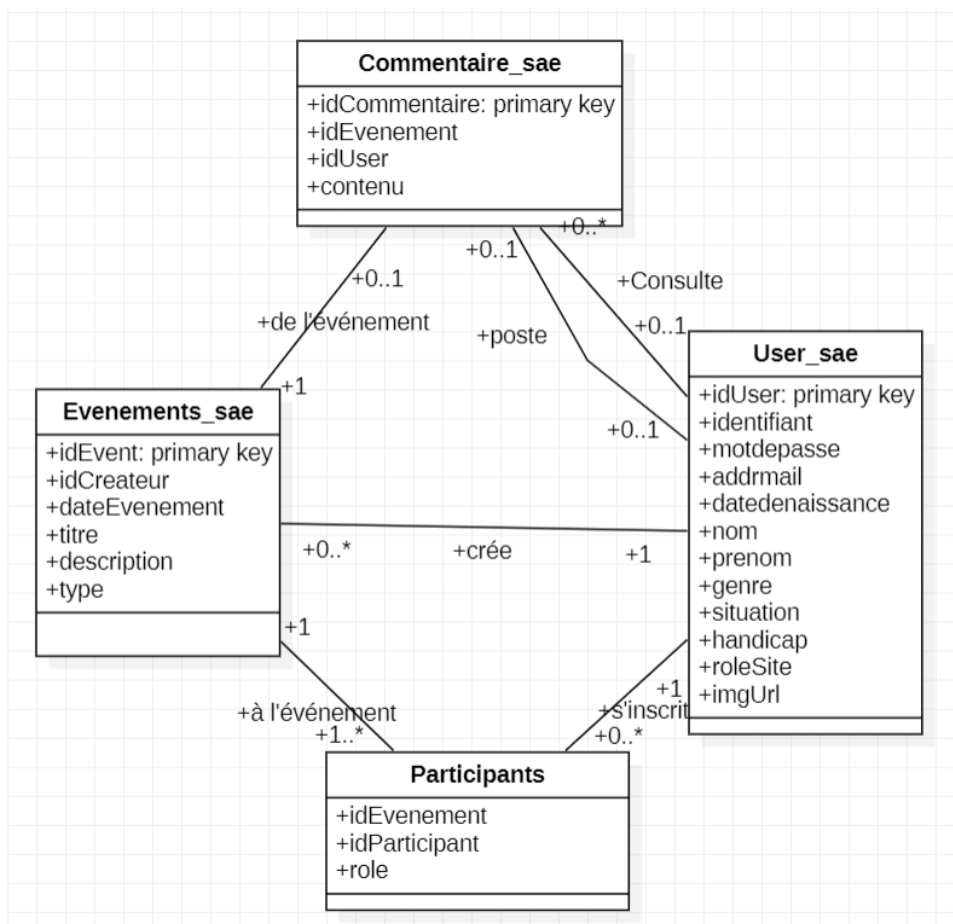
**Commentaire_sae**
+idCommentaire: primary key
+idEvenement
+idUser
+contenu

+0..*
+0..1
+0..1
+Consulte
+de l'événement
+poste
+0..1
+1

**User_sae**
+idUser: primary key
+identifiant
+motdepasse
+addrmail
+datedenaissance
+nom
+prenom
+genre
+situation
+handicap
+roleSite
+imgUrl

+0..1

**Evenements_sae**
+idEvent: primary key
+idCreateur
+dateEvenement
+titre
+description
+type

+0..*
+crée
+1
+1
+1
+à l'événement
+s'inscrit
+1..*
+0..*

**Participants**
+idEvenement
+idParticipant
+role